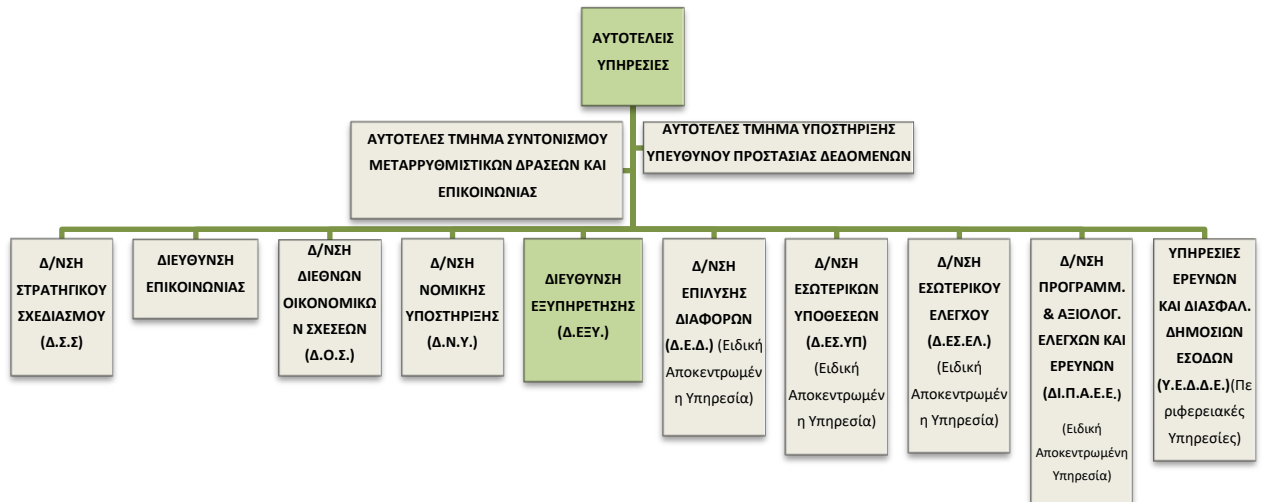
ΑΥΤΟΤΕΛΕΙΣ ΥΠΗΡΕΣΙΕΣ

ΑΥΤΟΤΕΛΕΣ ΤΜΗΜΑ ΣΥΝΤΟΝΙΣΜΟΥ ΜΕΤΑΡΡΥΘΜΙΣΤΙΚΩΝ ΔΡΑΣΕΩΝ ΚΑΙ ΕΠΙΚΟΙΝΩΝΙΑΣ

ΑΥΤΟΤΕΛΕΣ ΤΜΗΜΑ ΥΠΟΣΤΗΡΙΞΗΣ ΥΠΕΥΘΥΝΟΥ ΠΡΟΣΤΑΣΙΑΣ ΔΕΔΟΜΕΝΩΝ

Δ/ΝΣΗ ΣΤΡΑΤΗΓΙΚΟΥ ΣΧΕΔΙΑΣΜΟΥ (Δ.Σ.Σ)

ΔΙΕΥΘΥΝΣΗ ΕΠΙΚΟΙΝΩΝΙΑΣ

Δ/ΝΣΗ ΔΙΕΘΝΩΝ ΟΙΚΟΝΟΜΙΚΩΝ ΣΧΕΣΕΩΝ (Δ.Ο.Σ.)

Δ/ΝΣΗ ΝΟΜΙΚΗΣ ΥΠΟΣΤΗΡΙΞΗΣ (Δ.Ν.Υ.)

ΔΙΕΥΘΥΝΣΗ ΕΞΥΠΗΡΕΤΗΣΗΣ (Δ.ΕΞΥ.)

Δ/ΝΣΗ ΕΠΙΛΥΣΗΣ ΔΙΑΦΟΡΩΝ (Δ.Ε.Δ.) (Ειδική Αποκεντρωμένη Υπηρεσία)

Δ/ΝΣΗ ΕΣΩΤΕΡΙΚΩΝ ΥΠΟΘΕΣΕΩΝ (Δ.ΕΣ.ΥΠ) (Ειδική Αποκεντρωμένη Υπηρεσία)

Δ/ΝΣΗ ΕΣΩΤΕΡΙΚΟΥ ΕΛΕΓΧΟΥ (Δ.ΕΣ.ΕΛ.) (Ειδική Αποκεντρωμένη Υπηρεσία)

Δ/ΝΣΗ ΠΡΟΓΡΑΜΜ. & ΑΞΙΟΛΟΓ. ΕΛΕΓΧΩΝ ΚΑΙ ΕΡΕΥΝΩΝ (ΔΙ.Π.Α.Ε.Ε.) (Ειδική Αποκεντρωμένη Υπηρεσία)

ΥΠΗΡΕΣΙΕΣ ΕΡΕΥΝΩΝ ΚΑΙ ΔΙΑΣΦΑΛ. ΔΗΜΟΣΙΩΝ ΕΣΟΔΩΝ (Υ.Ε.Δ.Δ.Ε.)(Περιφερειακές Υπηρεσίες)